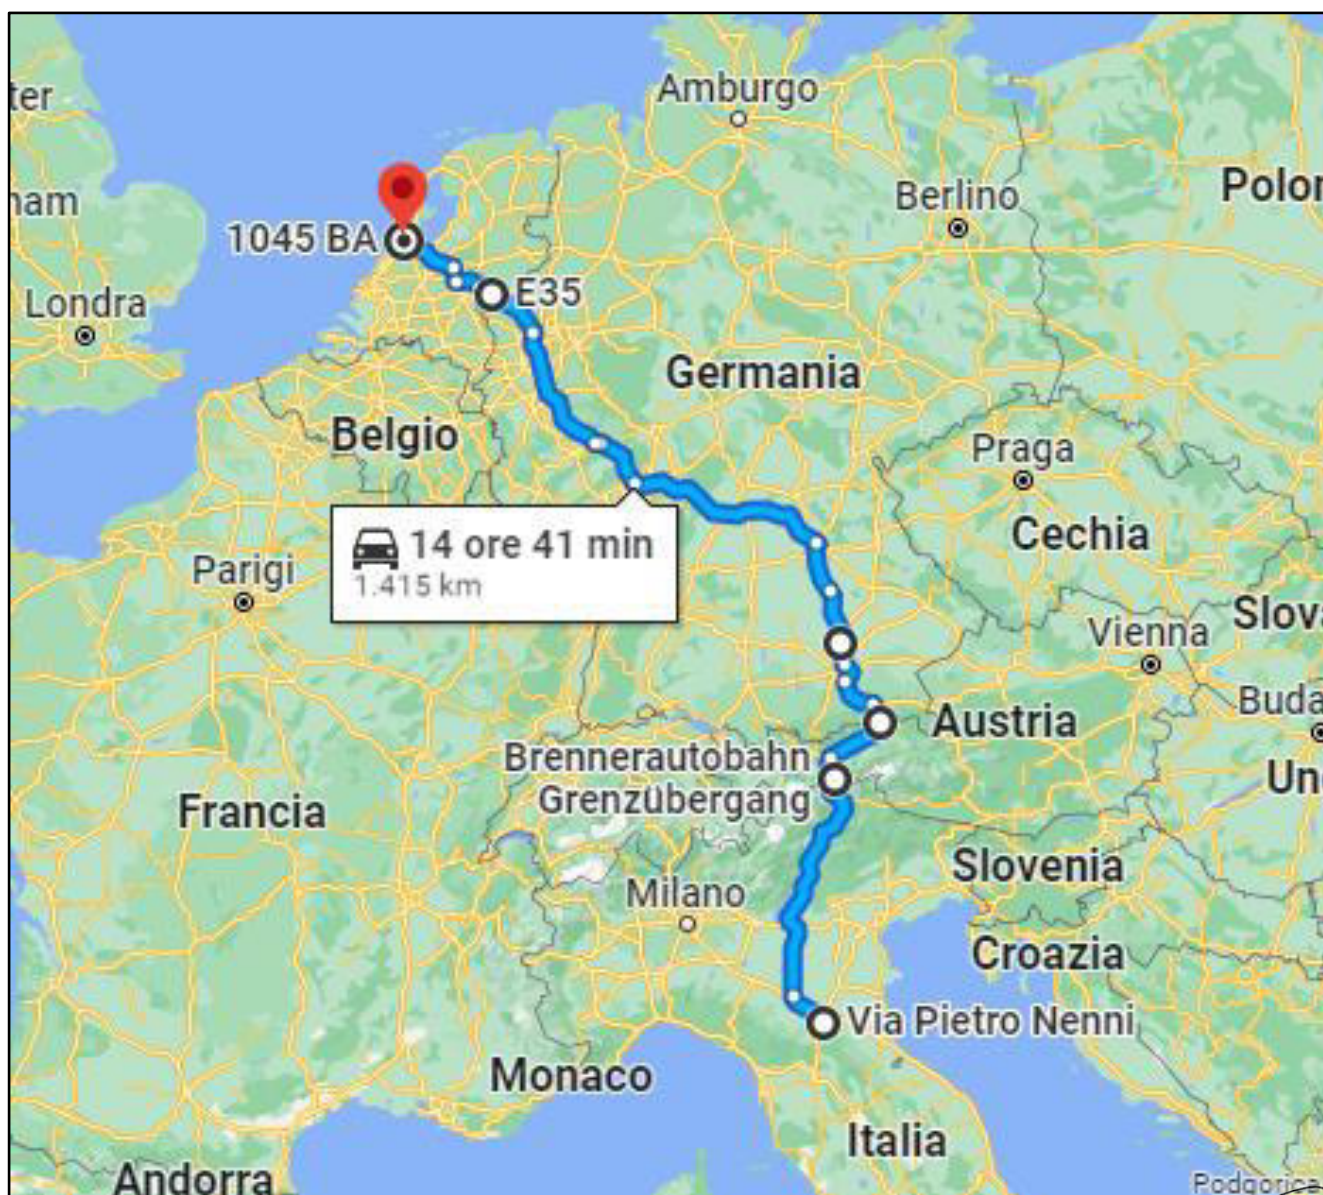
ter
Amburgo
ham
Berlino
Polon
1045 BA
E35
Londra
Germania
Belgio
Praga
14 ore 41 min
1.415 km
Cechia
Parigi
Vienna
Slova
Buda
Austria
Brennerautobahn Grenzübergang
Un
Francia
Slovenia
Milano
Croazia
Via Pietro Nenni
Monaco
Italia
Andorra
Podgorica